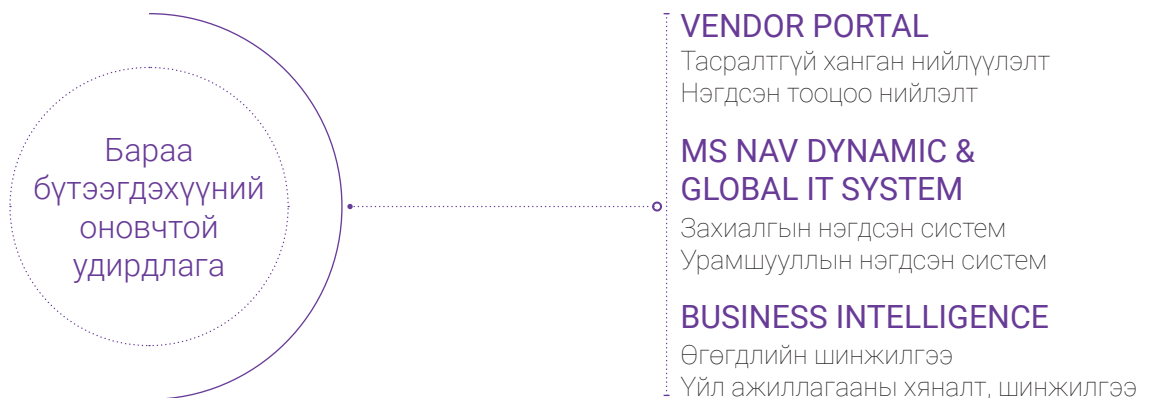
Бараа бүтээгдэхүүний оновчтой удирдлага

VENDOR PORTAL
Тасралтгүй ханган нийлүүлэлт
Нэгдсэн тооцоо нийлэлт

MS NAV DYNAMIC & GLOBAL IT SYSTEM
Захиалгын нэгдсэн систем
Урамшууллын нэгдсэн систем

BUSINESS INTELLIGENCE
Өгөгдлийн шинжилгээ
Үйл ажиллагааны хяналт, шинжилгээ